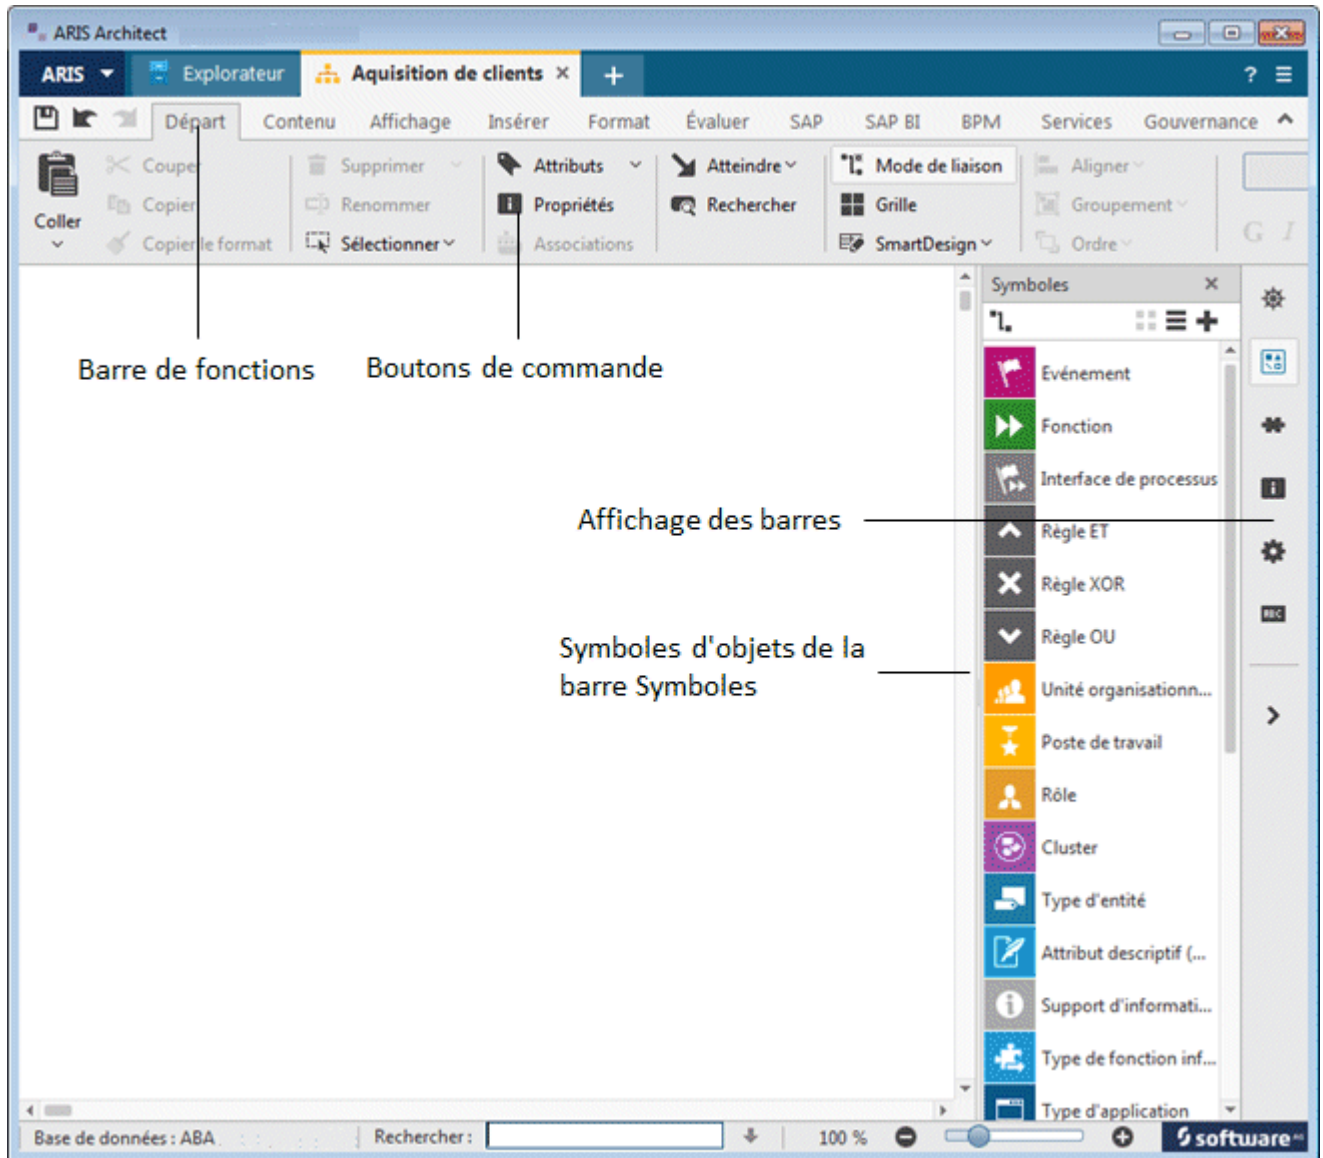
ARIS Architect

ARIS Explorateur Aquisition de clients × +

? ☰

Départ Contenu Affichage Insérer Format Évaluer SAP SAP BI BPM Services Gouvernance

Coller Couper Copier Copier le format Supprimer Renommer Sélectionner Attributs Propriétés Associations Atteindre Rechercher Mode de liaison Grille SmartDesign Aligner Groupement Ordre

Barre de fonctions

Boutons de commande

Symboles ×

Evénement
Fonction
Interface de processus
Règle ET
Règle XOR
Règle OU
Unité organisationn...
Poste de travail
Rôle
Cluster
Type d'entité
Attribut descriptif (...
Support d'informati...
Type de fonction inf...
Type d'application

Affichage des barres

Symboles d'objets de la barre Symboles

Base de données : ABA Rechercher : 100 % software